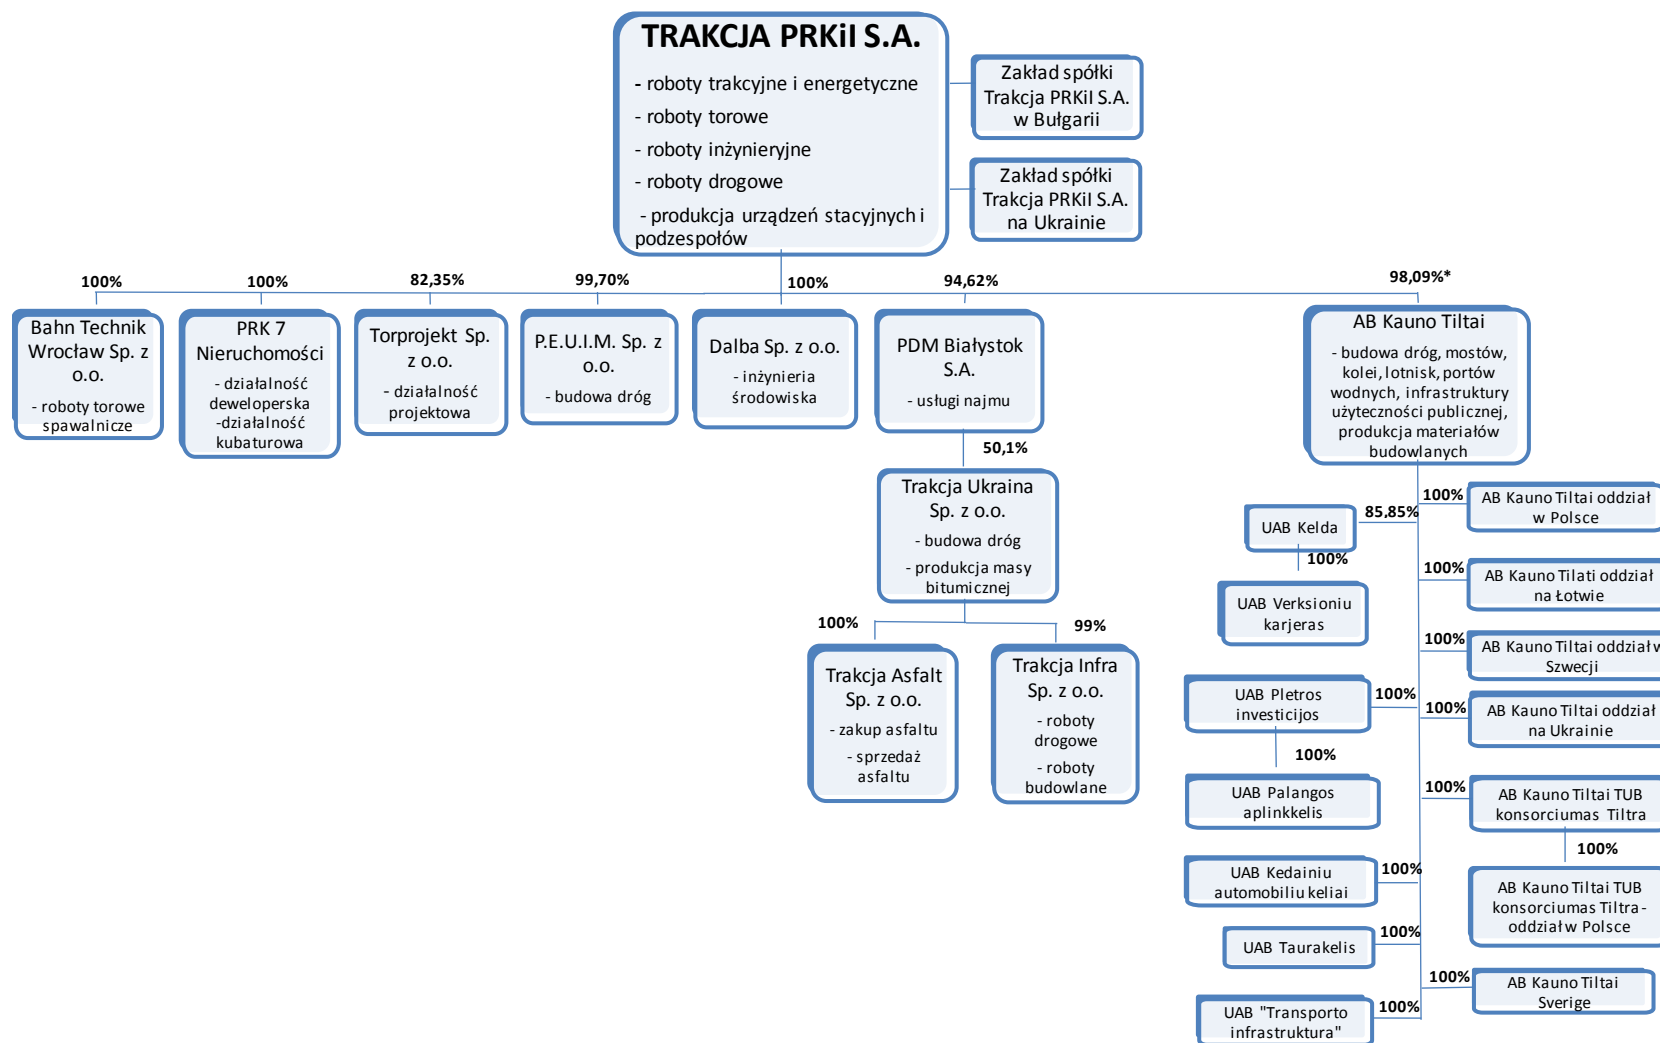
TRAKCJA PRKiI S.A.

- roboty trakcyjne i energetyczne
- roboty torowe
- roboty inżynieryjne
- roboty drogowe
- produkcja urządzeń stacyjnych i podzespołów

Zakład spółki Trakcja PRKiI S.A. w Bułgarii

Zakład spółki Trakcja PRKiI S.A. na Ukrainie

100%
Bahn Technik Wrocław Sp. z o.o.
- roboty torowe spawalnicze

100%
PRK 7 Nieruchomości
- działalność deweloperska
-działalność kubaturowa

82,35%
Torprojekt Sp. z o.o.
- działalność projektowa

99,70%
P.E.U.I.M. Sp. z o.o.
- budowa dróg

100%
Dalba Sp. z o.o.
- inżynieria środowiska

94,62%
PDM Białystok S.A.
- usługi najmu

50,1%
Trakcja Ukraina Sp. z o.o.
- budowa dróg
- produkcja masy bitumicznej

100%
Trakcja Asfalt Sp. z o.o.
- zakup asfaltu
- sprzedaż asfaltu

99%
Trakcja Infra Sp. z o.o.
- roboty drogowe
- roboty budowlane

98,09%*
AB Kauno Tiltai
- budowa dróg, mostów, kolei, lotnisk, portów wodnych, infrastruktury użyteczności publicznej, produkcja materiałów budowlanych

85,85%
UAB Kelda
100%
UAB Verksioniu karjeras

100%
UAB Pletros investicijos
100%
UAB Palangos aplinkkelis

100%
UAB Kedainiu automobiliu keliai

100%
UAB Taurakelis

100%
UAB "Transporto infrastruktura"

100%
AB Kauno Tiltai oddział w Polsce

100%
AB Kauno Tilati oddział na Łotwie

100%
AB Kauno Tiltai oddział w Szwecji

100%
AB Kauno Tiltai oddział na Ukrainie

100%
AB Kauno Tiltai TUB konsorciumas Tiltra
100%
AB Kauno Tiltai TUB konsorciumas Tiltra - oddział w Polsce

100%
AB Kauno Tiltai Sverige